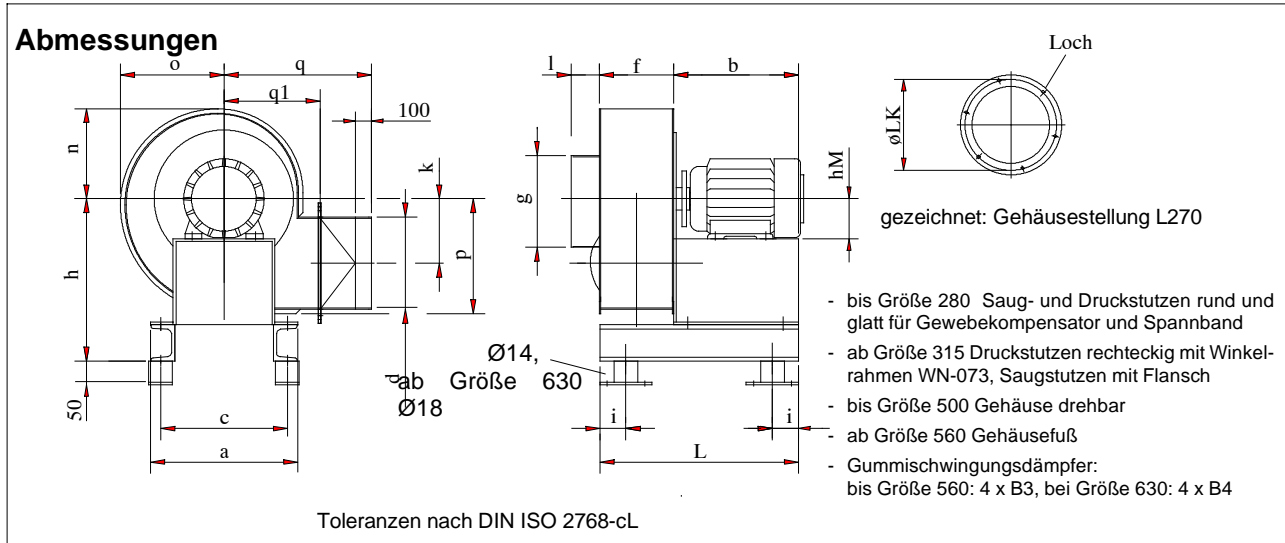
Abmessungen

o
q
q1
100
n
k
h
p
d
50
c
a
l
f
b
g
hM
i
i
L
Ø14,
ab Größe 630
Ø18

Loch
øLK

gezeichnet: Gehäusestellung L270

- bis Größe 280 Saug- und Druckstutzen rund und glatt für Gewebekompensator und Spannband
- ab Größe 315 Druckstutzen rechteckig mit Winkelrahmen WN-073, Saugstutzen mit Flansch
- bis Größe 500 Gehäuse drehbar
- ab Größe 560 Gehäusefuß
- Gummischwingungsdämpfer: bis Größe 560: 4 x B3, bei Größe 630: 4 x B4

Toleranzen nach DIN ISO 2768-cL